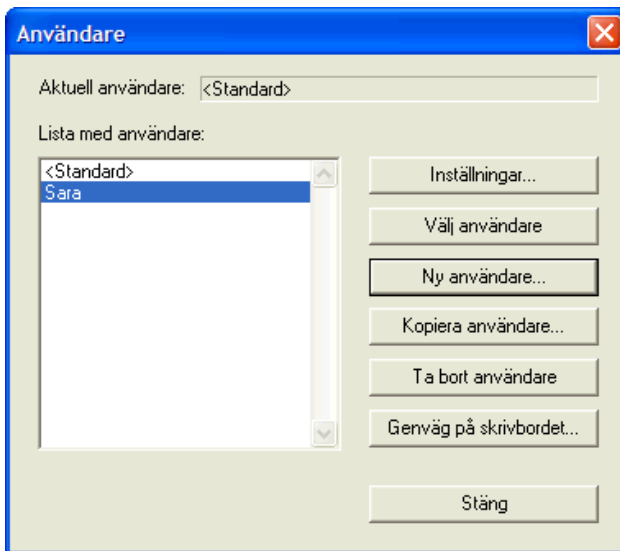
Användare

Aktuell användare: <Standard>

Lista med användare:

<Standard>
Sara

Inställningar...

Välj användare

Ny användare...

Kopiera användare...

Ta bort användare

Genväg på skrivbordet...

Stäng